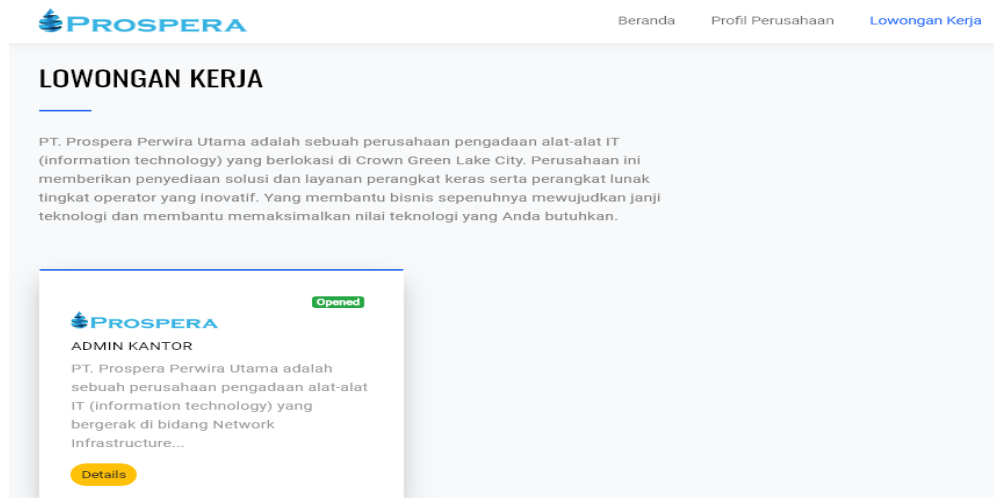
PROSPERA

Beranda Profil Perusahaan Lowongan Kerja

LOWONGAN KERJA

PT. Prospera Perwira Utama adalah sebuah perusahaan pengadaan alat-alat IT (information technology) yang berlokasi di Crown Green Lake City. Perusahaan ini memberikan penyediaan solusi dan layanan perangkat keras serta perangkat lunak tingkat operator yang inovatif. Yang membantu bisnis sepenuhnya mewujudkan janji teknologi dan membantu memaksimalkan nilai teknologi yang Anda butuhkan.

Opened

PROSPERA

ADMIN KANTOR

PT. Prospera Perwira Utama adalah sebuah perusahaan pengadaan alat-alat IT (information technology) yang bergerak di bidang Network Infrastructure...

Details